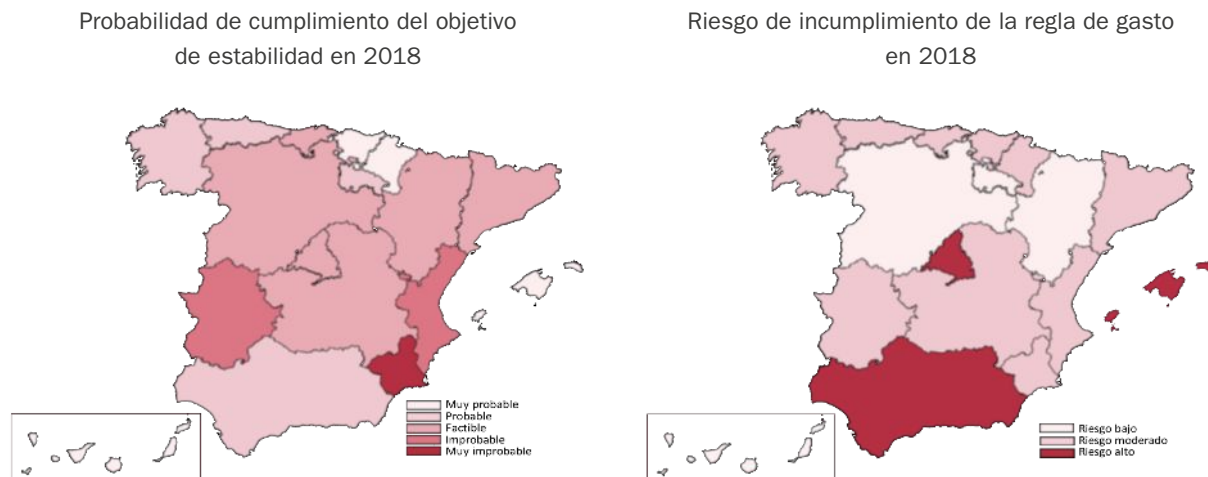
Probabilidad de cumplimiento del objetivo de estabilidad en 2018

Muy probable
Probable
Factible
Improbable
Muy improbable

Riesgo de incumplimiento de la regla de gasto en 2018

Riesgo bajo
Riesgo moderado
Riesgo alto